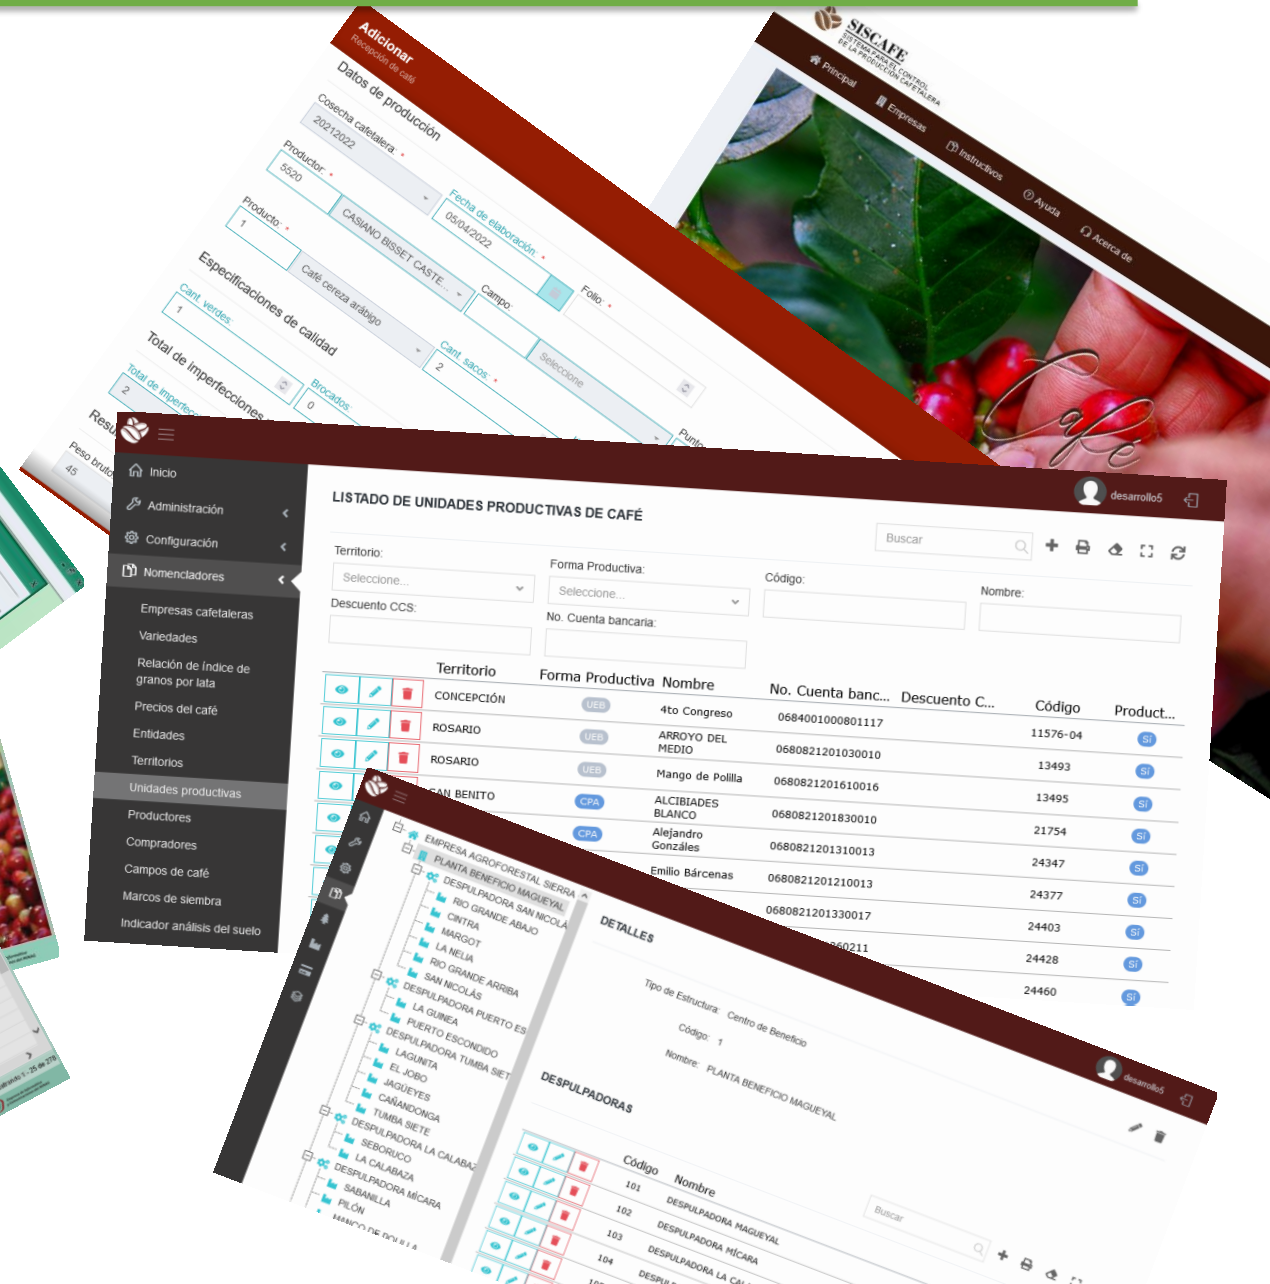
Adicionar
Recepción de café
Datos de producción
Cosecha cafetalera: *
20212022
Fecha de elaboración: *
05/04/2022
Folio: *
Productor: *
5520
CASIANO BISSET CASTE...
Campo:
Seleccione
Producto: *
1
Café cereza arábigo
Cant. sacos: *
2
Especificaciones de calidad
Cant. verdes:
1
Brocados:
0
Total de imperfecciones
Total de imperfec
2
Resu
Peso bruto
45
Punto

SISCAFE
SISTEMA PARA EL CONTROL DE LA PRODUCCIÓN CAFETALERA
Principal
Empresas
Instructivos
Ayuda
Acerca de
Café

Inicio
Administración
Configuración
Nomencladores
Empresas cafetaleras
Variedades
Relación de índice de granos por lata
Precios del café
Entidades
Territorios
Unidades productivas
Productores
Compradores
Campos de café
Marcos de siembra
Indicador análisis del suelo

desarrollo5
LISTADO DE UNIDADES PRODUCTIVAS DE CAFÉ
Buscar
Territorio:
Seleccione...
Forma Productiva:
Seleccione...
Código:
Nombre:
Descuento CCS:
No. Cuenta bancaria:

| | Territorio | Forma Productiva | Nombre | No. Cuenta banc... | Descuento C... | Código | Product... |
|---|---|---|---|---|---|---|---|
| | CONCEPCIÓN | UEB | 4to Congreso | 0684001000801117 | | 11576-04 | Sí |
| | ROSARIO | UEB | ARROYO DEL MEDIO | 0680821201030010 | | 13493 | Sí |
| | ROSARIO | UEB | Mango de Polilla | 0680821201610016 | | 13495 | Sí |
| | SAN BENITO | CPA | ALCIBIADES BLANCO | 0680821201830010 | | 21754 | Sí |
| | | CPA | Alejandro Gonzáles | 0680821201310013 | | 24347 | Sí |
| | | | Emilio Bárcenas | 0680821201210013 | | 24377 | Sí |
| | | | | 0680821201330017 | | 24403 | Sí |
| | | | | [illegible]60211 | | 24428 | Sí |
| | | | | | | 24460 | Sí |

EMPRESA AGROFORESTAL SIERRA
PLANTA BENEFICIO MAGUEYAL
DESPULPADORA SAN NICOLÁ
RIO GRANDE ABAJO
CINTRA
MARGOT
LA NELIA
RIO GRANDE ARRIBA
SAN NICOLÁS
DESPULPADORA PUERTO ES
LA GUINEA
PUERTO ESCONDIDO
DESPULPADORA TUMBA SIET
LAGUNITA
EL JOBO
JAGUEYES
CAÑANDONGA
TUMBA SIETE
DESPULPADORA LA CALABAZ
SEBORUCO
LA CALABAZA
DESPULPADORA MÍCARA
SABANILLA
PILÓN
MANGO DE POLILLA

desarrollo5
DETALLES
Tipo de Estructura: Centro de Beneficio
Código: 1
Nombre: PLANTA BENEFICIO MAGUEYAL
DESPULPADORAS
Buscar
| | Código | Nombre |
|---|---|---|
| | 101 | DESPULPADORA MAGUEYAL |
| | 102 | DESPULPADORA MÍCARA |
| | 103 | DESPULPADORA LA CAL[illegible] |
| | 104 | DESPU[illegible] |